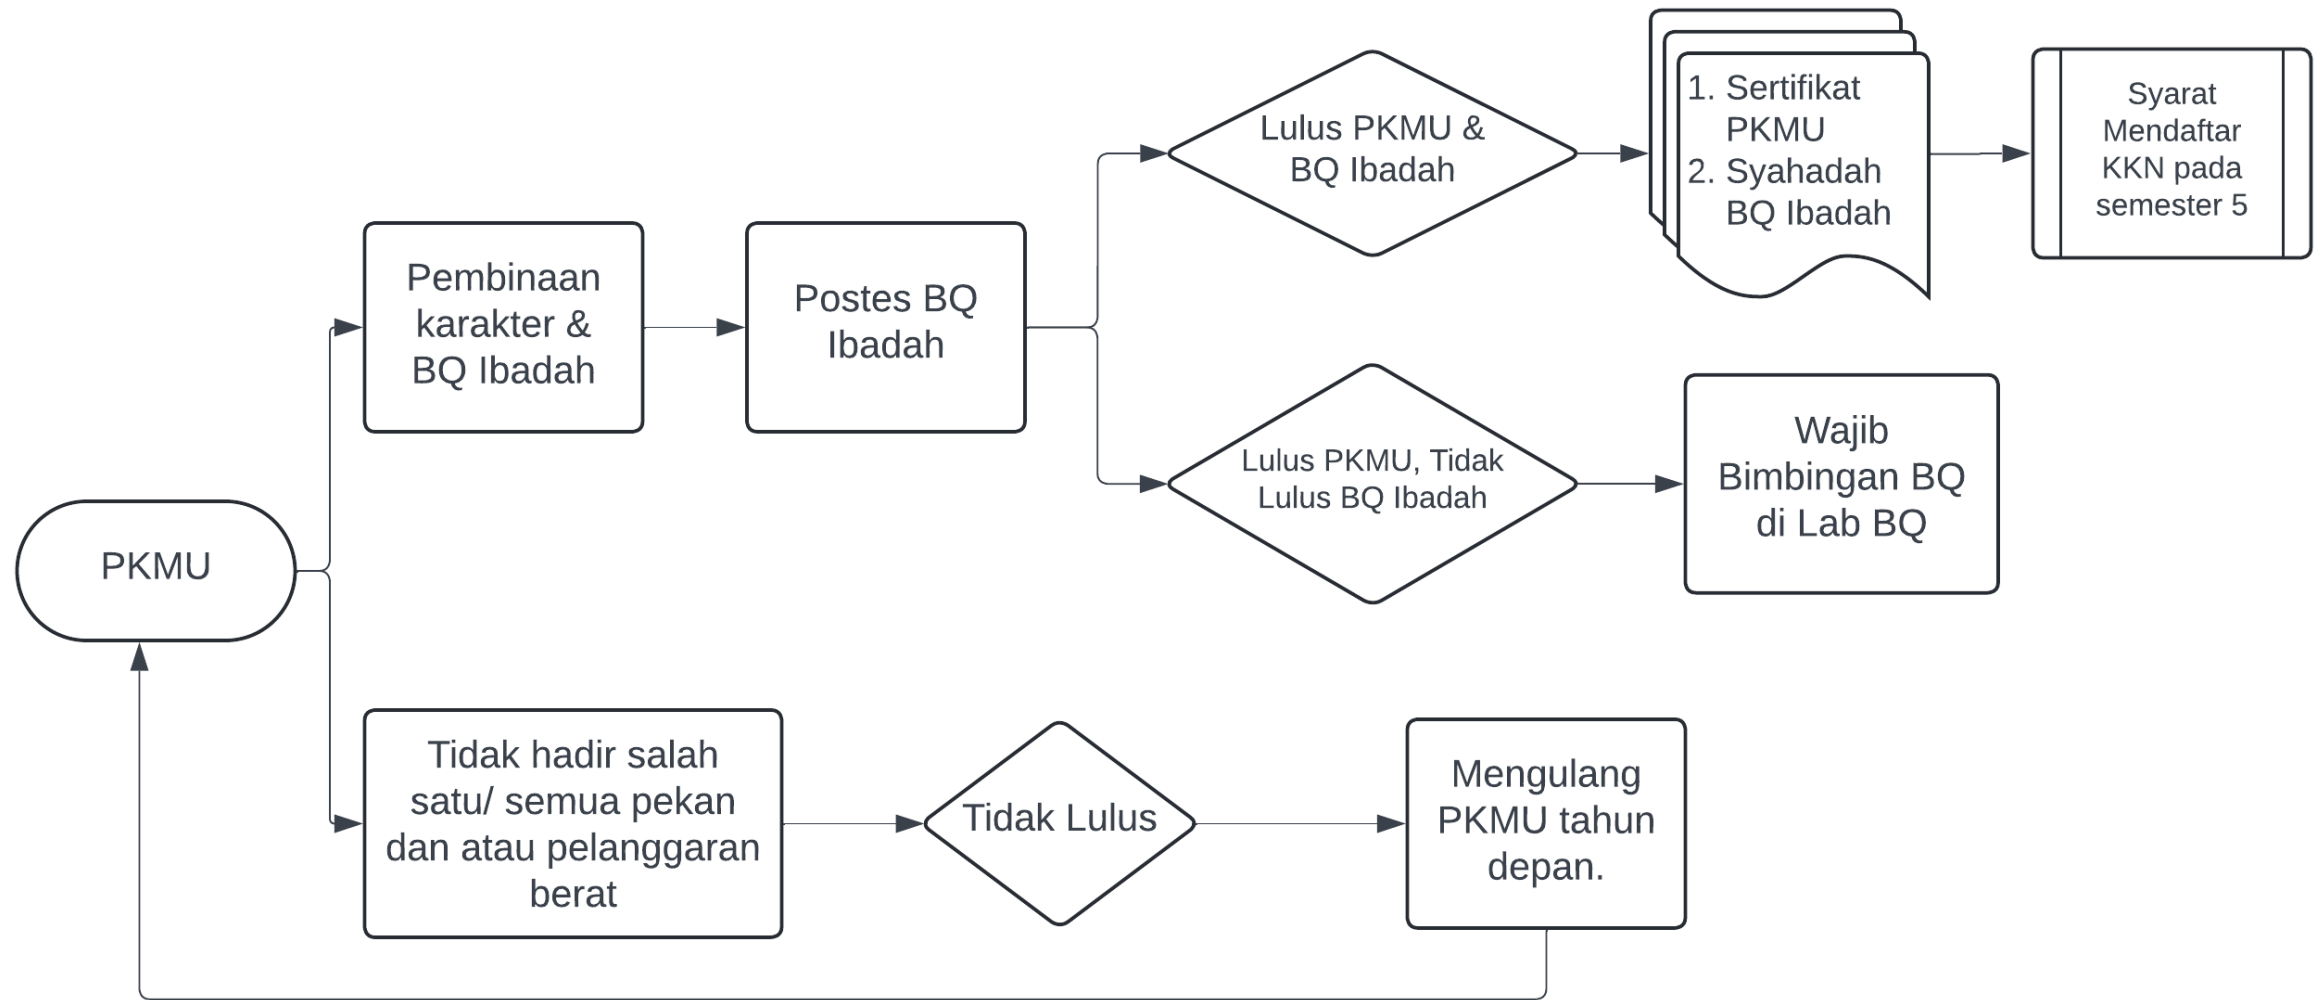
PKMU

Pembinaan karakter & BQ Ibadah

Postes BQ Ibadah

Lulus PKMU & BQ Ibadah

1. Sertifikat PKMU
2. Syahadah BQ Ibadah

Syarat Mendaftar KKN pada semester 5

Lulus PKMU, Tidak Lulus BQ Ibadah

Wajib Bimbingan BQ di Lab BQ

Tidak hadir salah satu/ semua pekan dan atau pelanggaran berat

Tidak Lulus

Mengulang PKMU tahun depan.